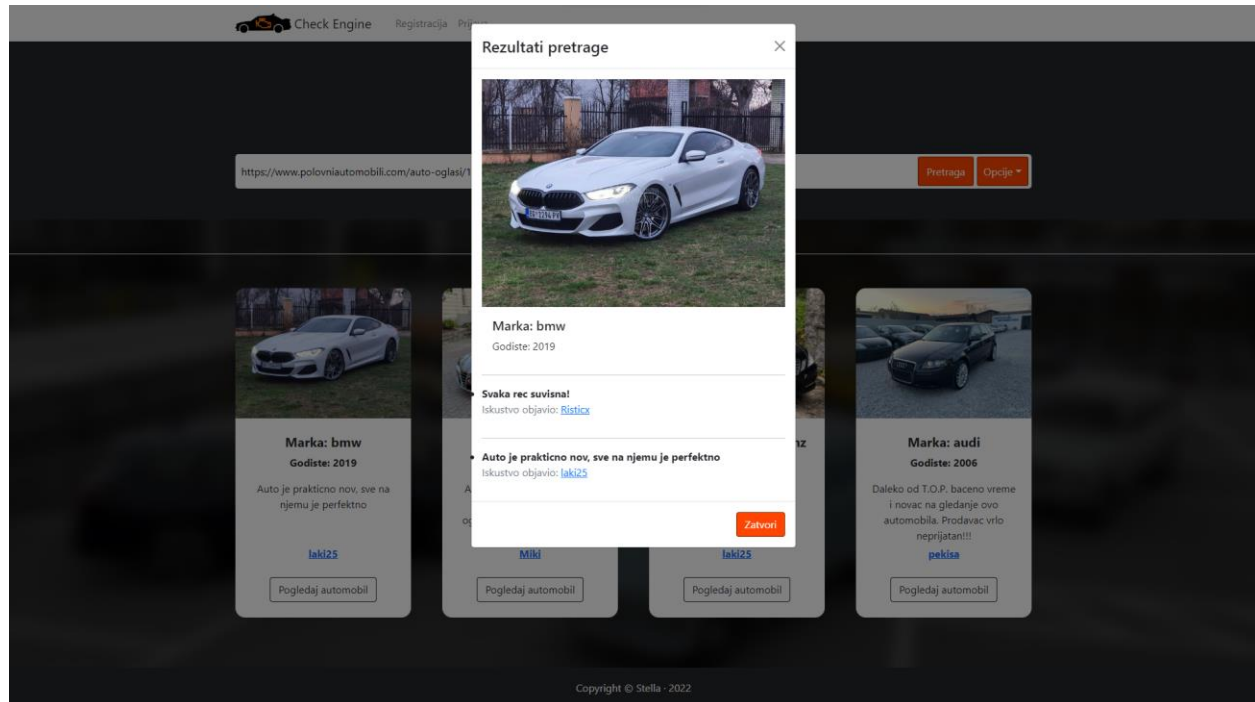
Check Engine Registracija Pr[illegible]

https://www.polovniautomobili.com/auto-oglasi/1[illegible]

Pretraga Opcije

Rezultati pretrage ×

Marka: bmw
Godiste: 2019

• Svaka rec suvisna!
Iskustvo objavio: Risticx

• Auto je prakticno nov, sve na njemu je perfektno
Iskustvo objavio: laki25

Zatvori

Marka: bmw
Godiste: 2019
Auto je prakticno nov, sve na njemu je perfektno
laki25
Pogledaj automobil

A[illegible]
o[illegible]
Miki
Pogledaj automobil

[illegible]nz
laki25
Pogledaj automobil

Marka: audi
Godiste: 2006
Daleko od T.O.P. baceno vreme i novac na gledanje ovo automobila. Prodavac vrlo neprijatan!!!
pekisa
Pogledaj automobil

Copyright © Stella · 2022